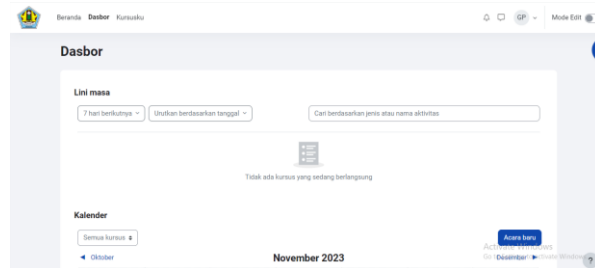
Beranda Dasbor Kursusku

GP

Mode Edit

Dasbor

Lini masa

7 hari berikutnya

Urutkan berdasarkan tanggal

Cari berdasarkan jenis atau nama aktivitas

Tidak ada kursus yang sedang berlangsung

Kalender

Semua kursus

Acara baru

◄ Oktober

November 2023

Desember ►

Activate Windows
Go to Settings to activate Windows.

?